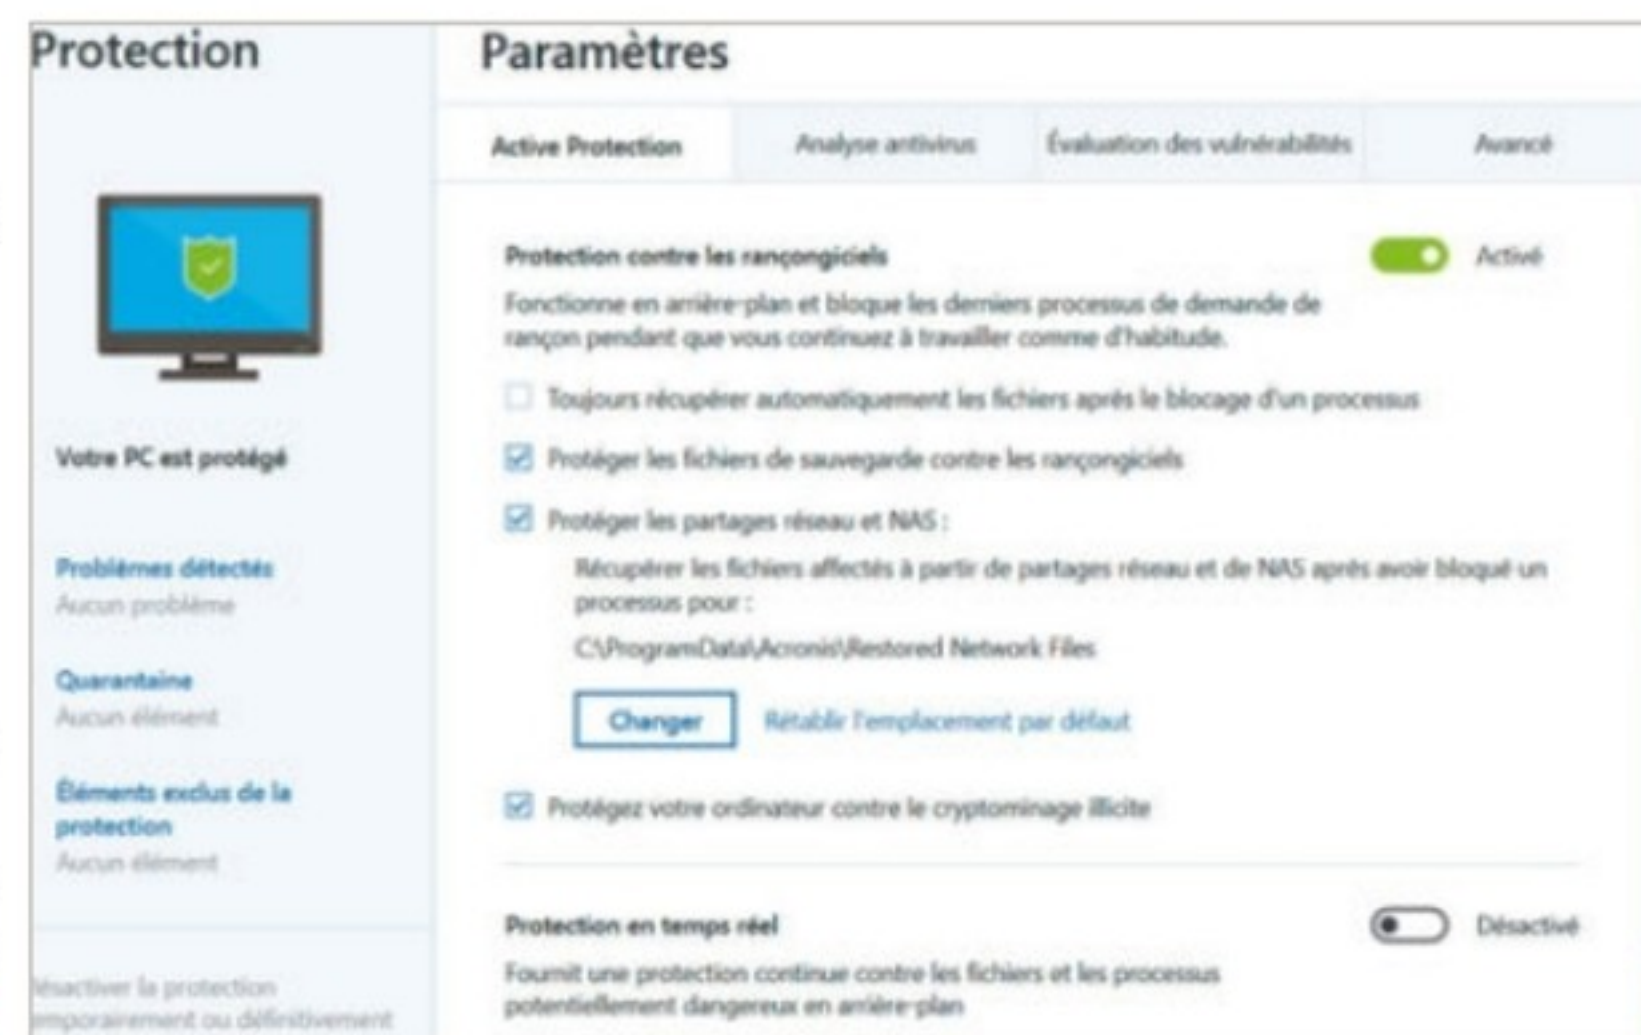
Protection

Votre PC est protégé

Problèmes détectés
Aucun problème

Quarantaine
Aucun élément

Éléments exclus de la protection
Aucun élément

ésactiver la protection emporairement ou définitivement

Paramètres

Active Protection | Analyse antivirus | Évaluation des vulnérabilités | Avancé

Protection contre les rançongiciels

Activé

Fonctionne en arrière-plan et bloque les derniers processus de demande de rançon pendant que vous continuez à travailler comme d'habitude.

Toujours récupérer automatiquement les fichiers après le blocage d'un processus

Protéger les fichiers de sauvegarde contre les rançongiciels

Protéger les partages réseau et NAS :

Récupérer les fichiers affectés à partir de partages réseau et de NAS après avoir bloqué un processus pour :

C:\ProgramData\Acronis\Restored Network Files

Changer

Rétablir l'emplacement par défaut

Protégez votre ordinateur contre le cryptominage illicite

Protection en temps réel

Désactivé

Fournit une protection continue contre les fichiers et les processus potentiellement dangereux en arrière-plan